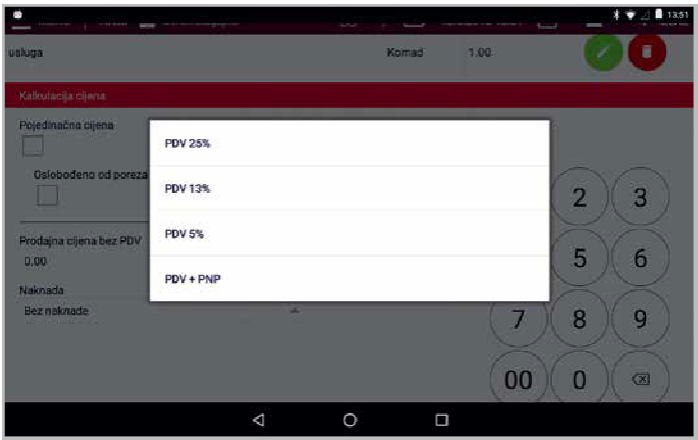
13:51

usluga

Komad

1.00

Kalkulacija cijena

Pojedinačna cijena

Oslobođeno od poreza

Prodajna cijena bez PDV

0.00

Naknada

Bez naknade

PDV 25%

PDV 13%

PDV 5%

PDV + PNP

2

3

5

6

7

8

9

00

0